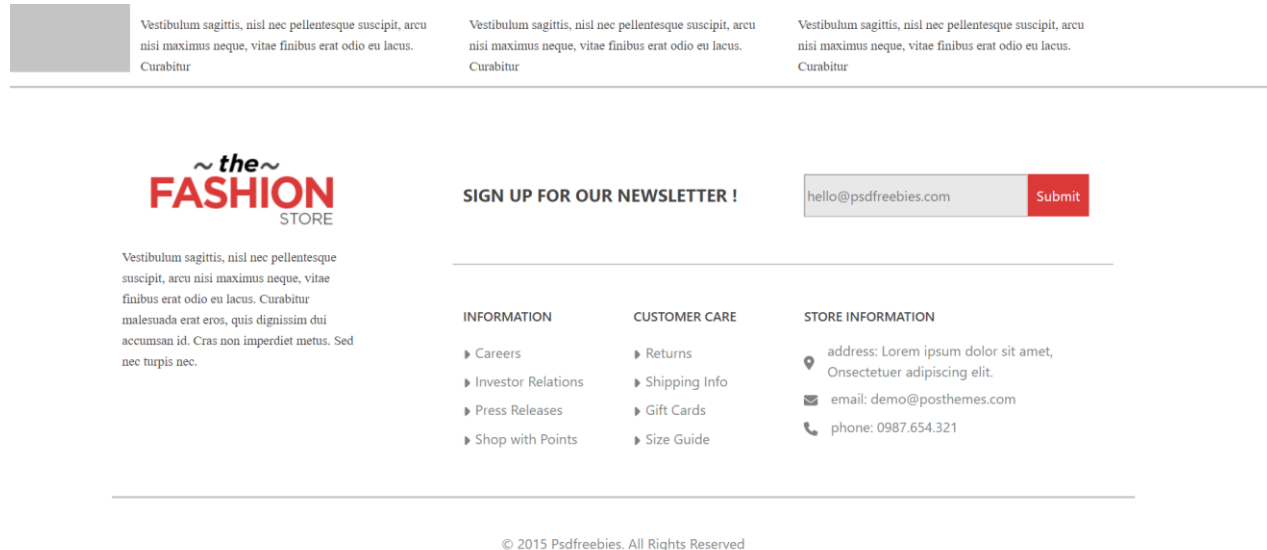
Vestibulum sagittis, nisl nec pellentesque suscipit, arcu nisi maximus neque, vitae finibus erat odio eu lacus. Curabitur

Vestibulum sagittis, nisl nec pellentesque suscipit, arcu nisi maximus neque, vitae finibus erat odio eu lacus. Curabitur

Vestibulum sagittis, nisl nec pellentesque suscipit, arcu nisi maximus neque, vitae finibus erat odio eu lacus. Curabitur

~the~
FASHION
STORE

Vestibulum sagittis, nisl nec pellentesque suscipit, arcu nisi maximus neque, vitae finibus erat odio eu lacus. Curabitur malesuada erat eros, quis dignissim dui accumsan id. Cras non imperdiet metus. Sed nec turpis nec.

SIGN UP FOR OUR NEWSLETTER !

hello@psdfreebies.com

Submit

INFORMATION
Careers
Investor Relations
Press Releases
Shop with Points

CUSTOMER CARE
Returns
Shipping Info
Gift Cards
Size Guide

STORE INFORMATION
address: Lorem ipsum dolor sit amet, Onsectetuer adipiscing elit.
email: demo@posthemes.com
phone: 0987.654.321

© 2015 Psdfreebies. All Rights Reserved